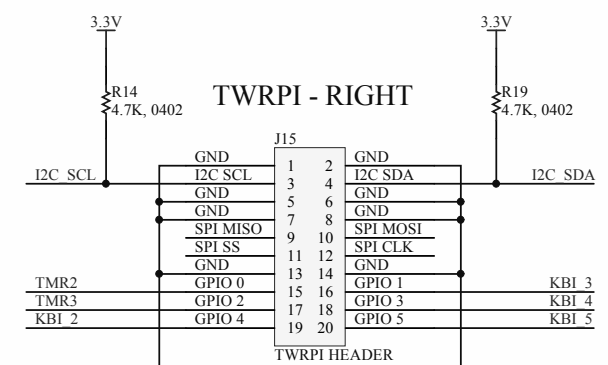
3.3V

3.3V

R14
4.7K, 0402

TWRPI - RIGHT

R19
4.7K, 0402

J15

I2C_SCL

GND
I2C SCL
GND
GND
SPI MISO
SPI SS
GND
GPIO 0
GPIO 2
GPIO 4

1 2
3 4
5 6
7 8
9 10
11 12
13 14
15 16
17 18
19 20

GND
I2C SDA
GND
GND
SPI MOSI
SPI CLK
GND
GPIO 1
GPIO 3
GPIO 5

I2C_SDA

TMR2
TMR3
KBI_2

KBI_3
KBI_4
KBI_5

TWRPI HEADER